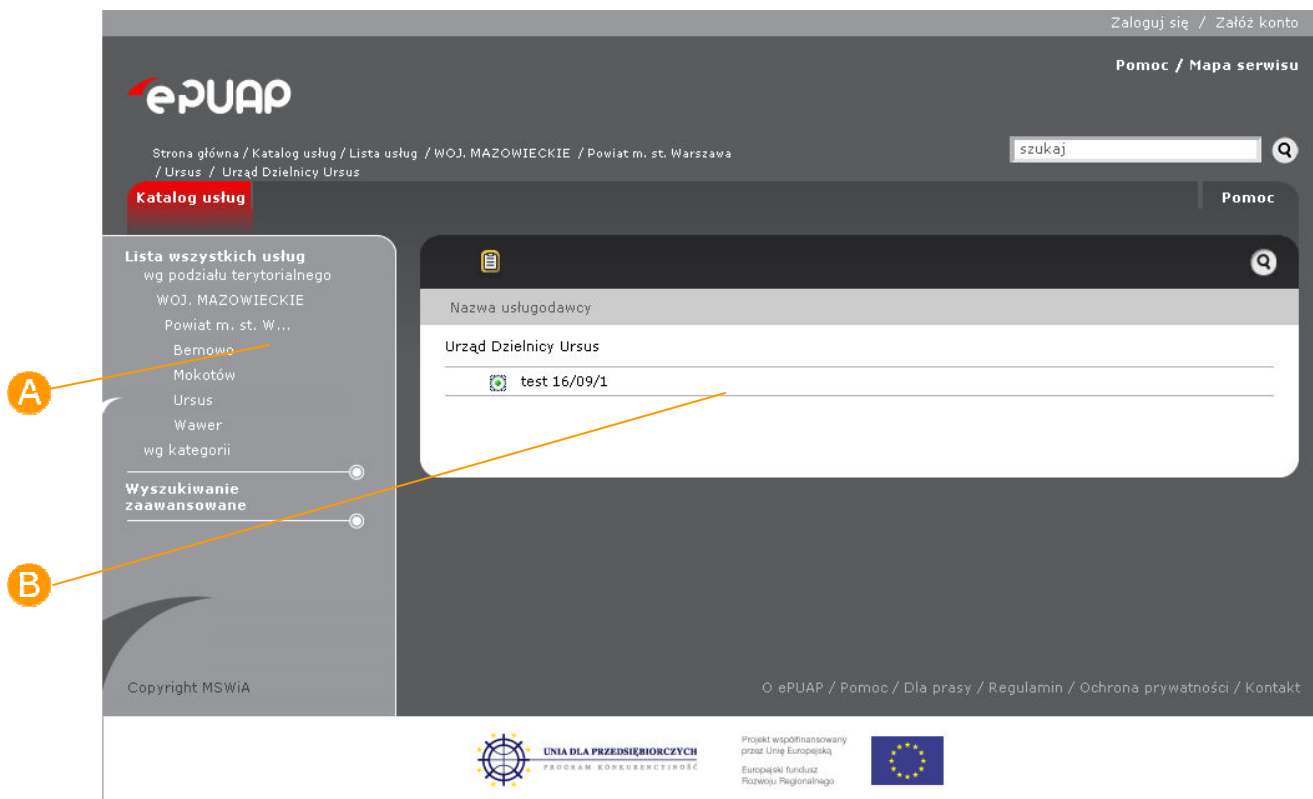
Zaloguj się / Załóż konto

Pomoc / Mapa serwisu

ePUAP

Strona główna / Katalog usług / Lista usług / WOJ. MAZOWIECKIE / Powiat m. st. Warszawa / Ursus / Urząd Dzielnicy Ursus

szukaj

Katalog usług

Pomoc

Lista wszystkich usług
wg podziału terytorialnego
WOJ. MAZOWIECKIE
Powiat m. st. W...
Bemowo
Mokotów
Ursus
Wawer
wg kategorii

Wyszukiwanie zaawansowane

A

B

Nazwa usługodawcy

Urząd Dzielnicy Ursus

test 16/09/1

Copyright MSWiA

O ePUAP / Pomoc / Dla prasy / Regulamin / Ochrona prywatności / Kontakt

UNIA DLA PRZEDSIĘBIORCZYCH
PROGRAM KONKURENCYJNOŚĆ

Projekt współfinansowany przez Unię Europejską

Europejski fundusz Rozwoju Regionalnego